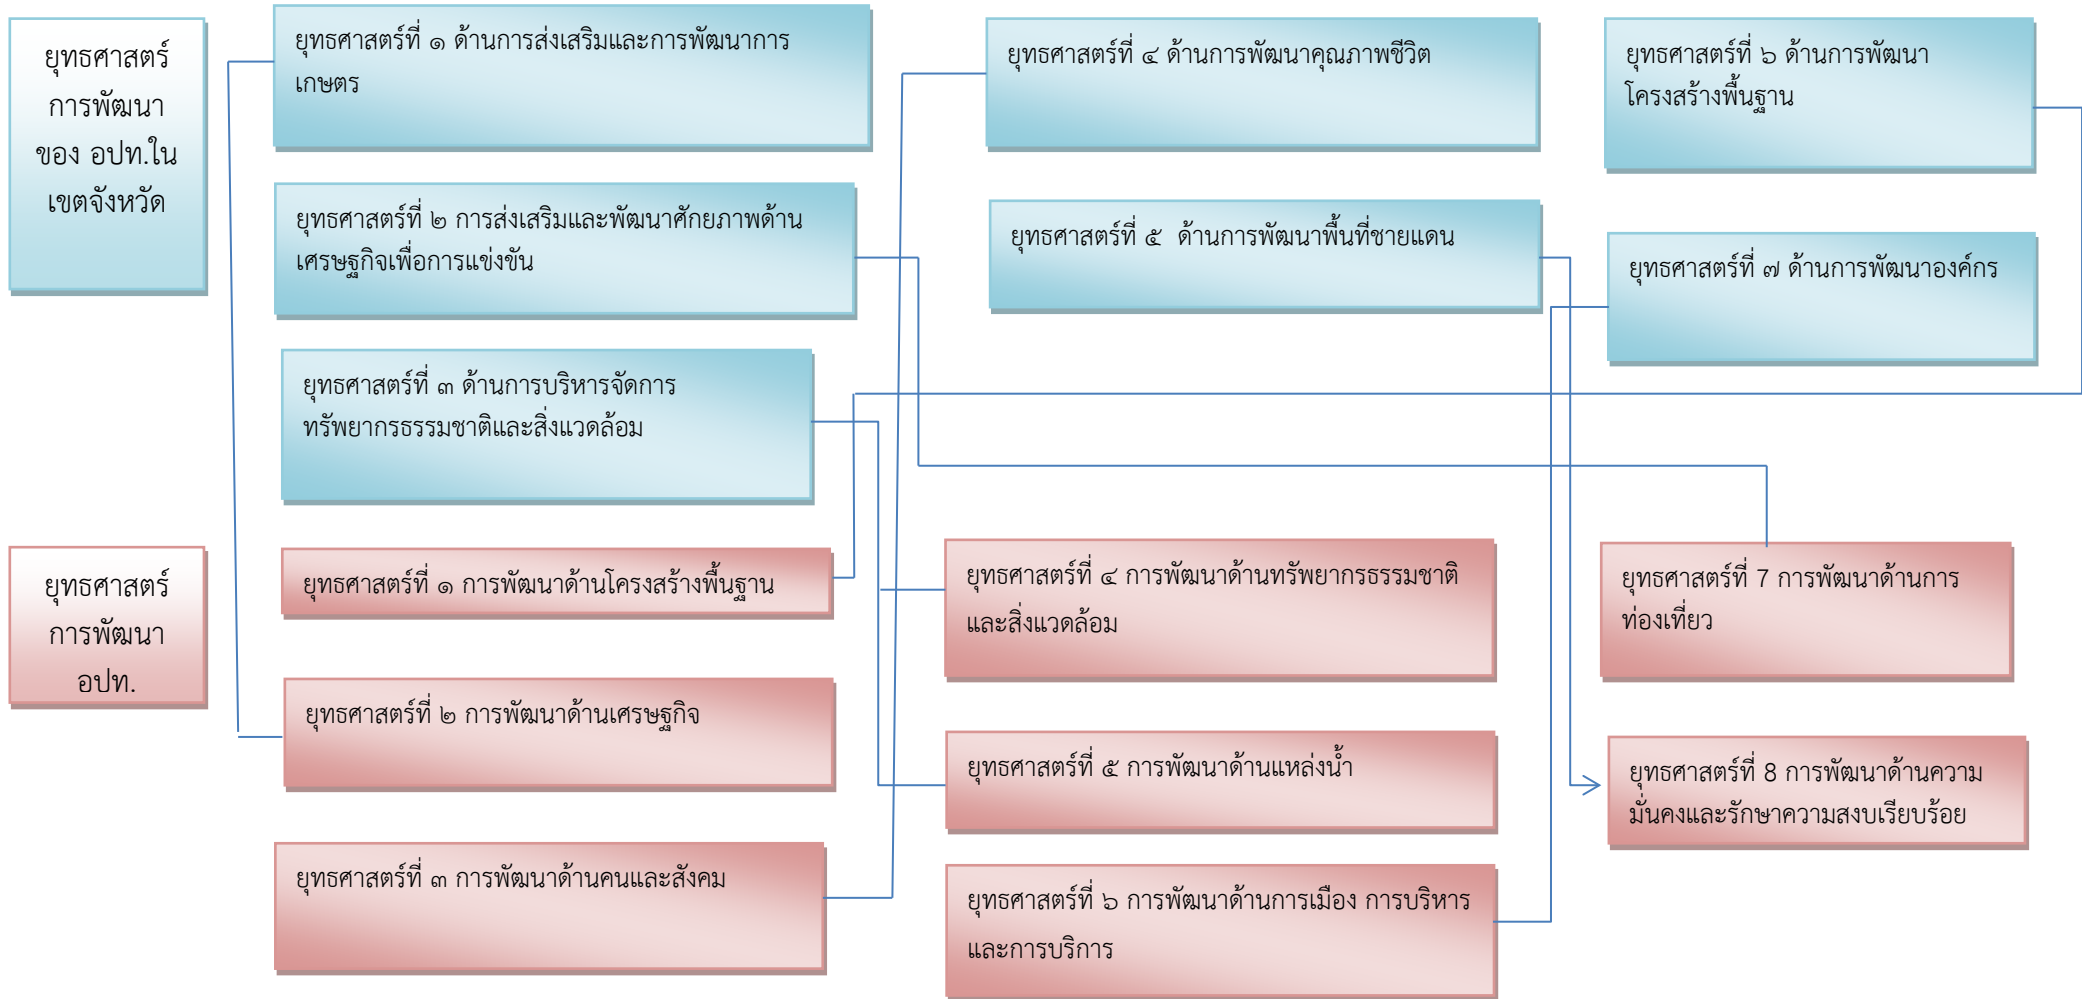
ยุทธศาสตร์การพัฒนาของ อปท.ในเขตจังหวัด

ยุทธศาสตร์ที่ ๑ ด้านการส่งเสริมและการพัฒนาการเกษตร

ยุทธศาสตร์ที่ ๒ การส่งเสริมและพัฒนาศักยภาพด้านเศรษฐกิจเพื่อการแข่งขัน

ยุทธศาสตร์ที่ ๓ ด้านการบริหารจัดการทรัพยากรธรรมชาติและสิ่งแวดล้อม

ยุทธศาสตร์ที่ ๔ ด้านการพัฒนาคุณภาพชีวิต

ยุทธศาสตร์ที่ ๕ ด้านการพัฒนาพื้นที่ชายแดน

ยุทธศาสตร์ที่ ๖ ด้านการพัฒนาโครงสร้างพื้นฐาน

ยุทธศาสตร์ที่ ๗ ด้านการพัฒนาองค์กร

ยุทธศาสตร์การพัฒนา อปท.

ยุทธศาสตร์ที่ ๑ การพัฒนาด้านโครงสร้างพื้นฐาน

ยุทธศาสตร์ที่ ๒ การพัฒนาด้านเศรษฐกิจ

ยุทธศาสตร์ที่ ๓ การพัฒนาด้านคนและสังคม

ยุทธศาสตร์ที่ ๔ การพัฒนาด้านทรัพยากรธรรมชาติและสิ่งแวดล้อม

ยุทธศาสตร์ที่ ๕ การพัฒนาด้านแหล่งน้ำ

ยุทธศาสตร์ที่ ๖ การพัฒนาด้านการเมือง การบริหารและการบริการ

ยุทธศาสตร์ที่ 7 การพัฒนาด้านการท่องเที่ยว

ยุทธศาสตร์ที่ 8 การพัฒนาด้านความมั่นคงและรักษาความสงบเรียบร้อย